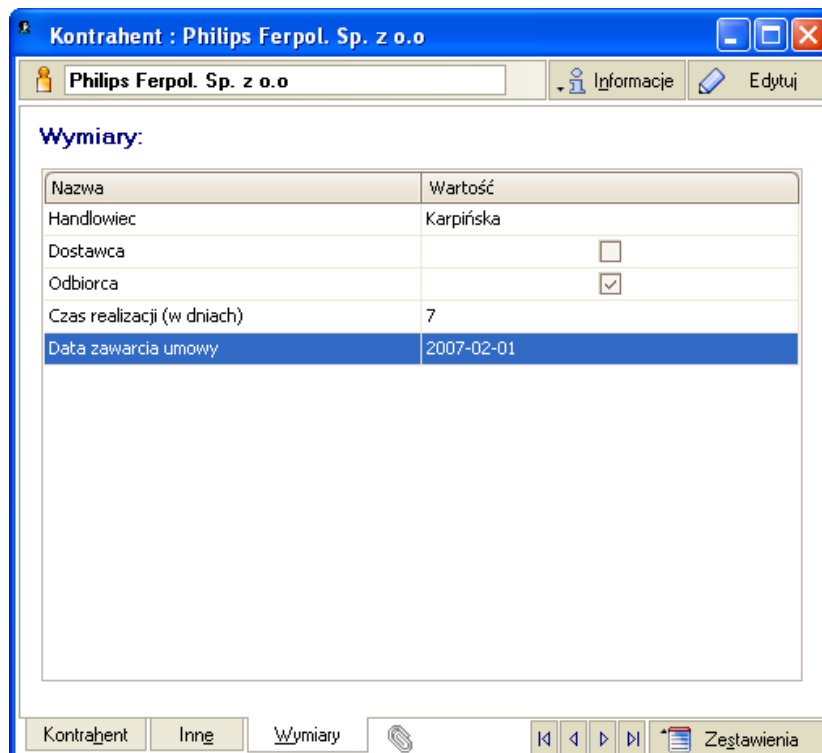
Kontrahent : Philips Ferpol. Sp. z o.o

Philips Ferpol. Sp. z o.o

Informacje

Edytuj

Wymiary:

| Nazwa | Wartość |
|---|---|
| Handlowiec | Karpińska |
| Dostawca | ☐ |
| Odbiorca | ☑ |
| Czas realizacji (w dniach) | 7 |
| Data zawarcia umowy | 2007-02-01 |

Kontrahent

Inne

Wymiary

Zestawienia